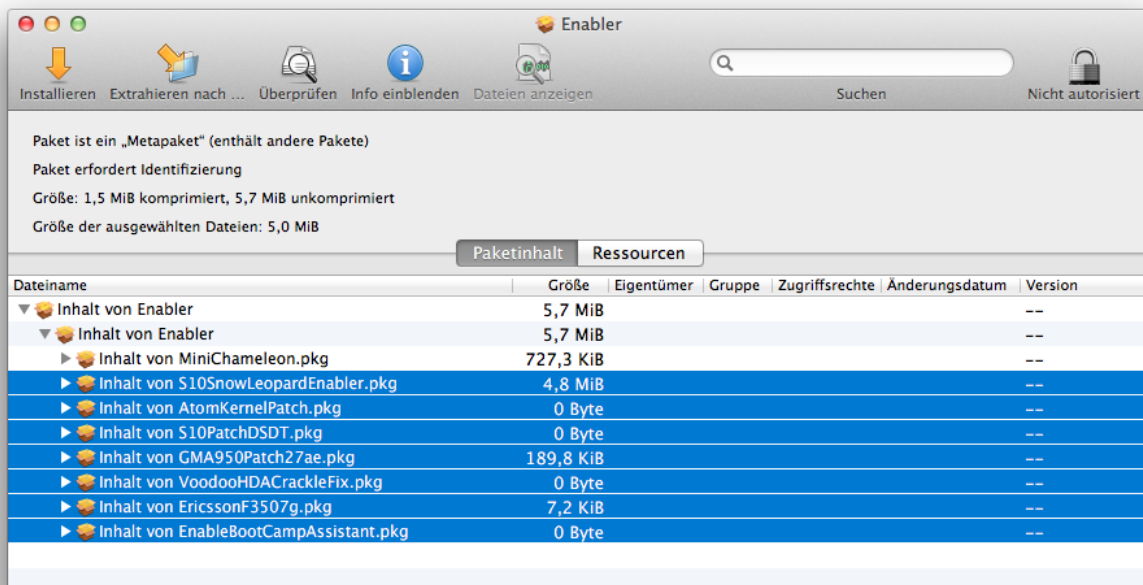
Enabler

Installieren Extrahieren nach ... Überprüfen Info einblenden Dateien anzeigen

Suchen

Nicht autorisiert

Paket ist ein „Metapaket" (enthält andere Pakete)

Paket erfordert Identifizierung

Größe: 1,5 MiB komprimiert, 5,7 MiB unkomprimiert

Größe der ausgewählten Dateien: 5,0 MiB

Paketinhalt Ressourcen

| Dateiname | Größe | Eigentümer | Gruppe | Zugriffsrechte | Änderungsdatum | Version |
|---|---|---|---|---|---|---|
| Inhalt von Enabler | 5,7 MiB | | | | | -- |
| Inhalt von Enabler | 5,7 MiB | | | | | -- |
| Inhalt von MiniChameleon.pkg | 727,3 KiB | | | | | -- |
| Inhalt von S10SnowLeopardEnabler.pkg | 4,8 MiB | | | | | -- |
| Inhalt von AtomKernelPatch.pkg | 0 Byte | | | | | -- |
| Inhalt von S10PatchDSDT.pkg | 0 Byte | | | | | -- |
| Inhalt von GMA950Patch27ae.pkg | 189,8 KiB | | | | | -- |
| Inhalt von VoodooHDACrackleFix.pkg | 0 Byte | | | | | -- |
| Inhalt von EricssonF3507g.pkg | 7,2 KiB | | | | | -- |
| Inhalt von EnableBootCampAssistant.pkg | 0 Byte | | | | | -- |